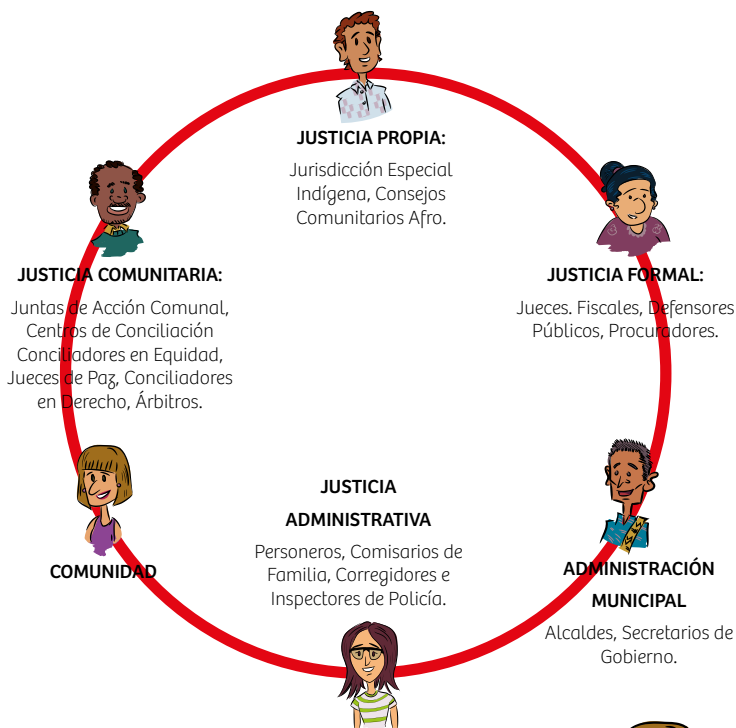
JUSTICIA PROPIA:

Jurisdicción Especial Indígena, Consejos Comunitarios Afro.

JUSTICIA COMUNITARIA:

Juntas de Acción Comunal, Centros de Conciliación Conciliadores en Equidad, Jueces de Paz, Conciliadores en Derecho, Árbitros.

JUSTICIA FORMAL:

Jueces. Fiscales, Defensores Públicos, Procuradores.

JUSTICIA ADMINISTRATIVA

Personeros, Comisarios de Familia, Corregidores e Inspectores de Policía.

COMUNIDAD

ADMINISTRACIÓN MUNICIPAL

Alcaldes, Secretarios de Gobierno.